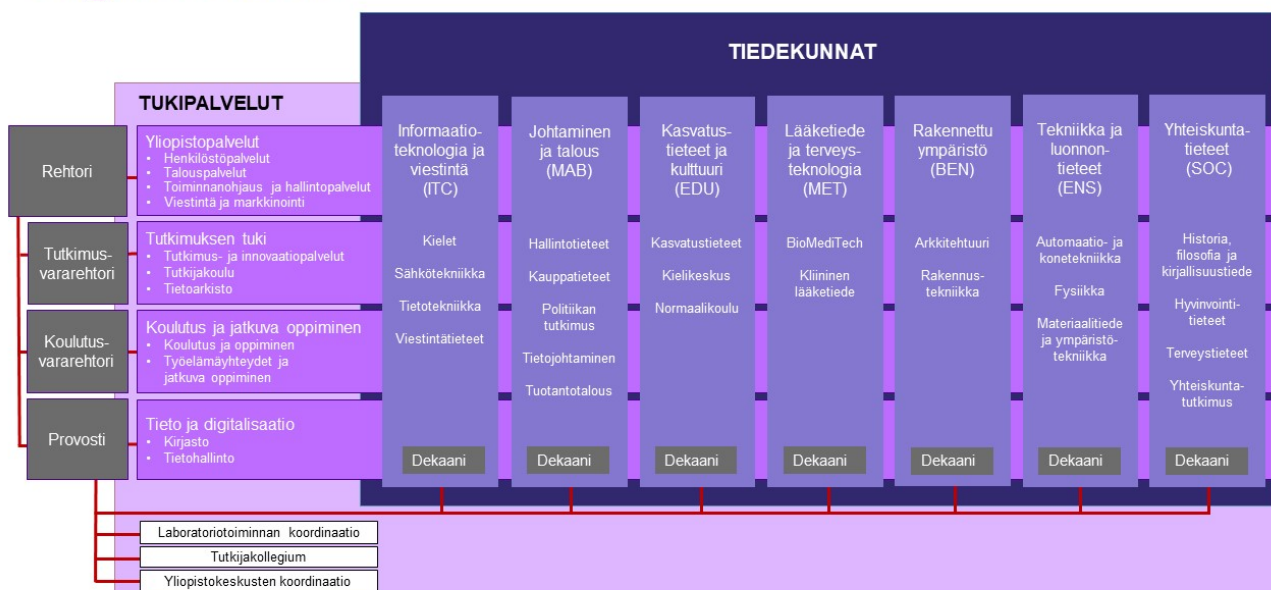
TIEDEKUNNAT

TUKIPALVELUT

Rehtori

Yliopistopalvelut
• Henkilöstöpalvelut
• Talouspalvelut
• Toiminnanohjaus ja hallintopalvelut
• Viestintä ja markkinointi

Tutkimusvararehtori

Tutkimuksen tuki
• Tutkimus- ja innovaatiopalvelut
• Tutkijakoulu
• Tietoarkisto

Koulutusvararehtori

Koulutus ja jatkuva oppiminen
• Koulutus ja oppiminen
• Työelämäyhteydet ja jatkuva oppiminen

Provosti

Tieto ja digitalisaatio
• Kirjasto
• Tietohallinto

Informaatioteknologia ja viestintä (ITC)

Kielet

Sähkötekniikka

Tietotekniikka

Viestintätieteet

Dekaani

Johtaminen ja talous (MAB)

Hallintotieteet

Kauppatieteet

Politiikan tutkimus

Tietojohtaminen

Tuotantotalous

Dekaani

Kasvatustieteet ja kulttuuri (EDU)

Kasvatustieteet

Kielikeskus

Normaalikoulu

Dekaani

Lääketiede ja terveysteknologia (MET)

BioMediTech

Kliininen lääketiede

Dekaani

Rakennettu ympäristö (BEN)

Arkkitehtuuri

Rakennustekniikka

Dekaani

Tekniikka ja luonnontieteet (ENS)

Automaatio- ja konetekniikka

Fysiikka

Materiaalitiede ja ympäristötekniikka

Dekaani

Yhteiskuntatieteet (SOC)

Historia, filosofia ja kirjallisuustiede

Hyvinvointitieteet

Terveystieteet

Yhteiskuntatutkimus

Dekaani

Laboratoriotoiminnan koordinaatio

Tutkijakollegium

Yliopistokeskusten koordinaatio